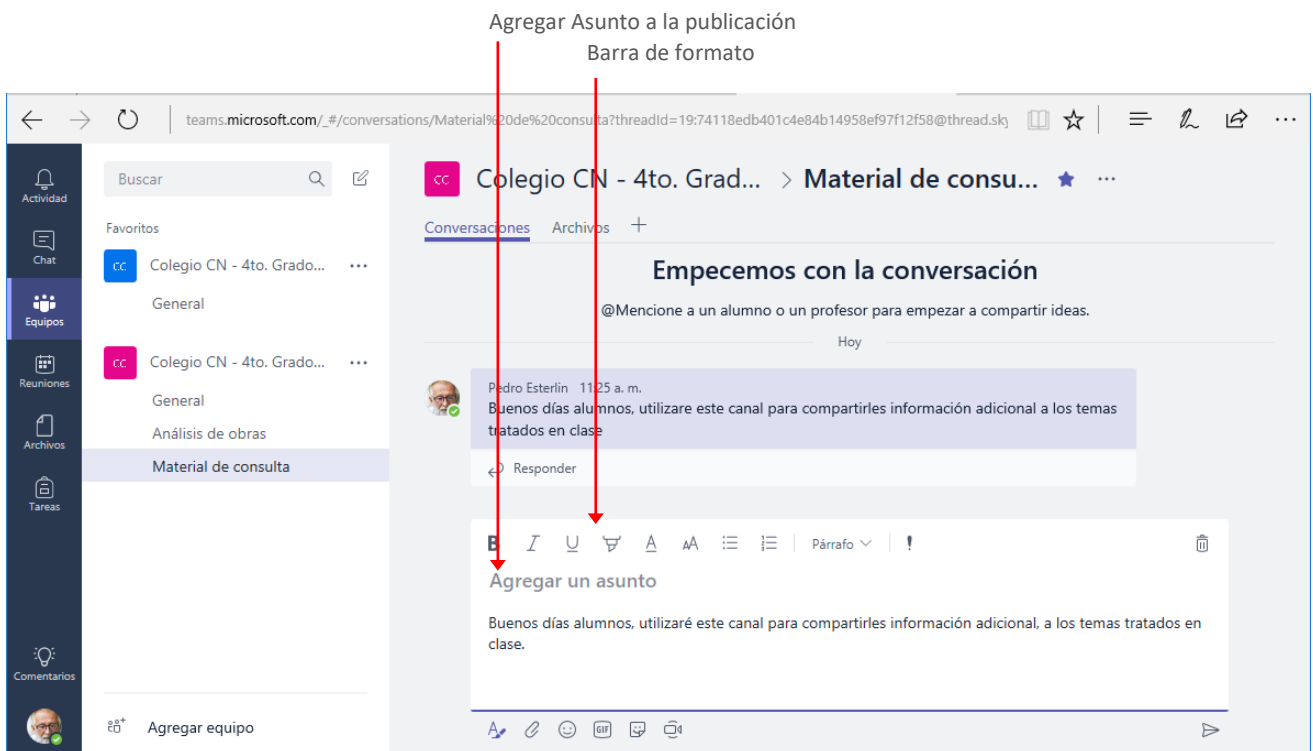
Agregar Asunto a la publicación

Barra de formato

teams.microsoft.com/_#/conversations/Material%20de%20consulta?threadId=19:74118edb401c4e84b14958ef97f12f58@thread.sky

Actividad

Chat

Equipos

Reuniones

Archivos

Tareas

Comentarios

Buscar

Favoritos

CC Colegio CN - 4to. Grado... ···

General

CC Colegio CN - 4to. Grado... ···

General

Análisis de obras

Material de consulta

Agregar equipo

CC Colegio CN - 4to. Grad... > Material de consu... ★ ···

Conversaciones Archivos +

Empecemos con la conversación

@Mencione a un alumno o un profesor para empezar a compartir ideas.

Hoy

Pedro Esterlin 11:25 a. m.

Buenos días alumnos, utilizare este canal para compartirles información adicional a los temas tratados en clase

Responder

B I U A AA Párrafo !

Agregar un asunto

Buenos días alumnos, utilizaré este canal para compartirles información adicional, a los temas tratados en clase.

GIF